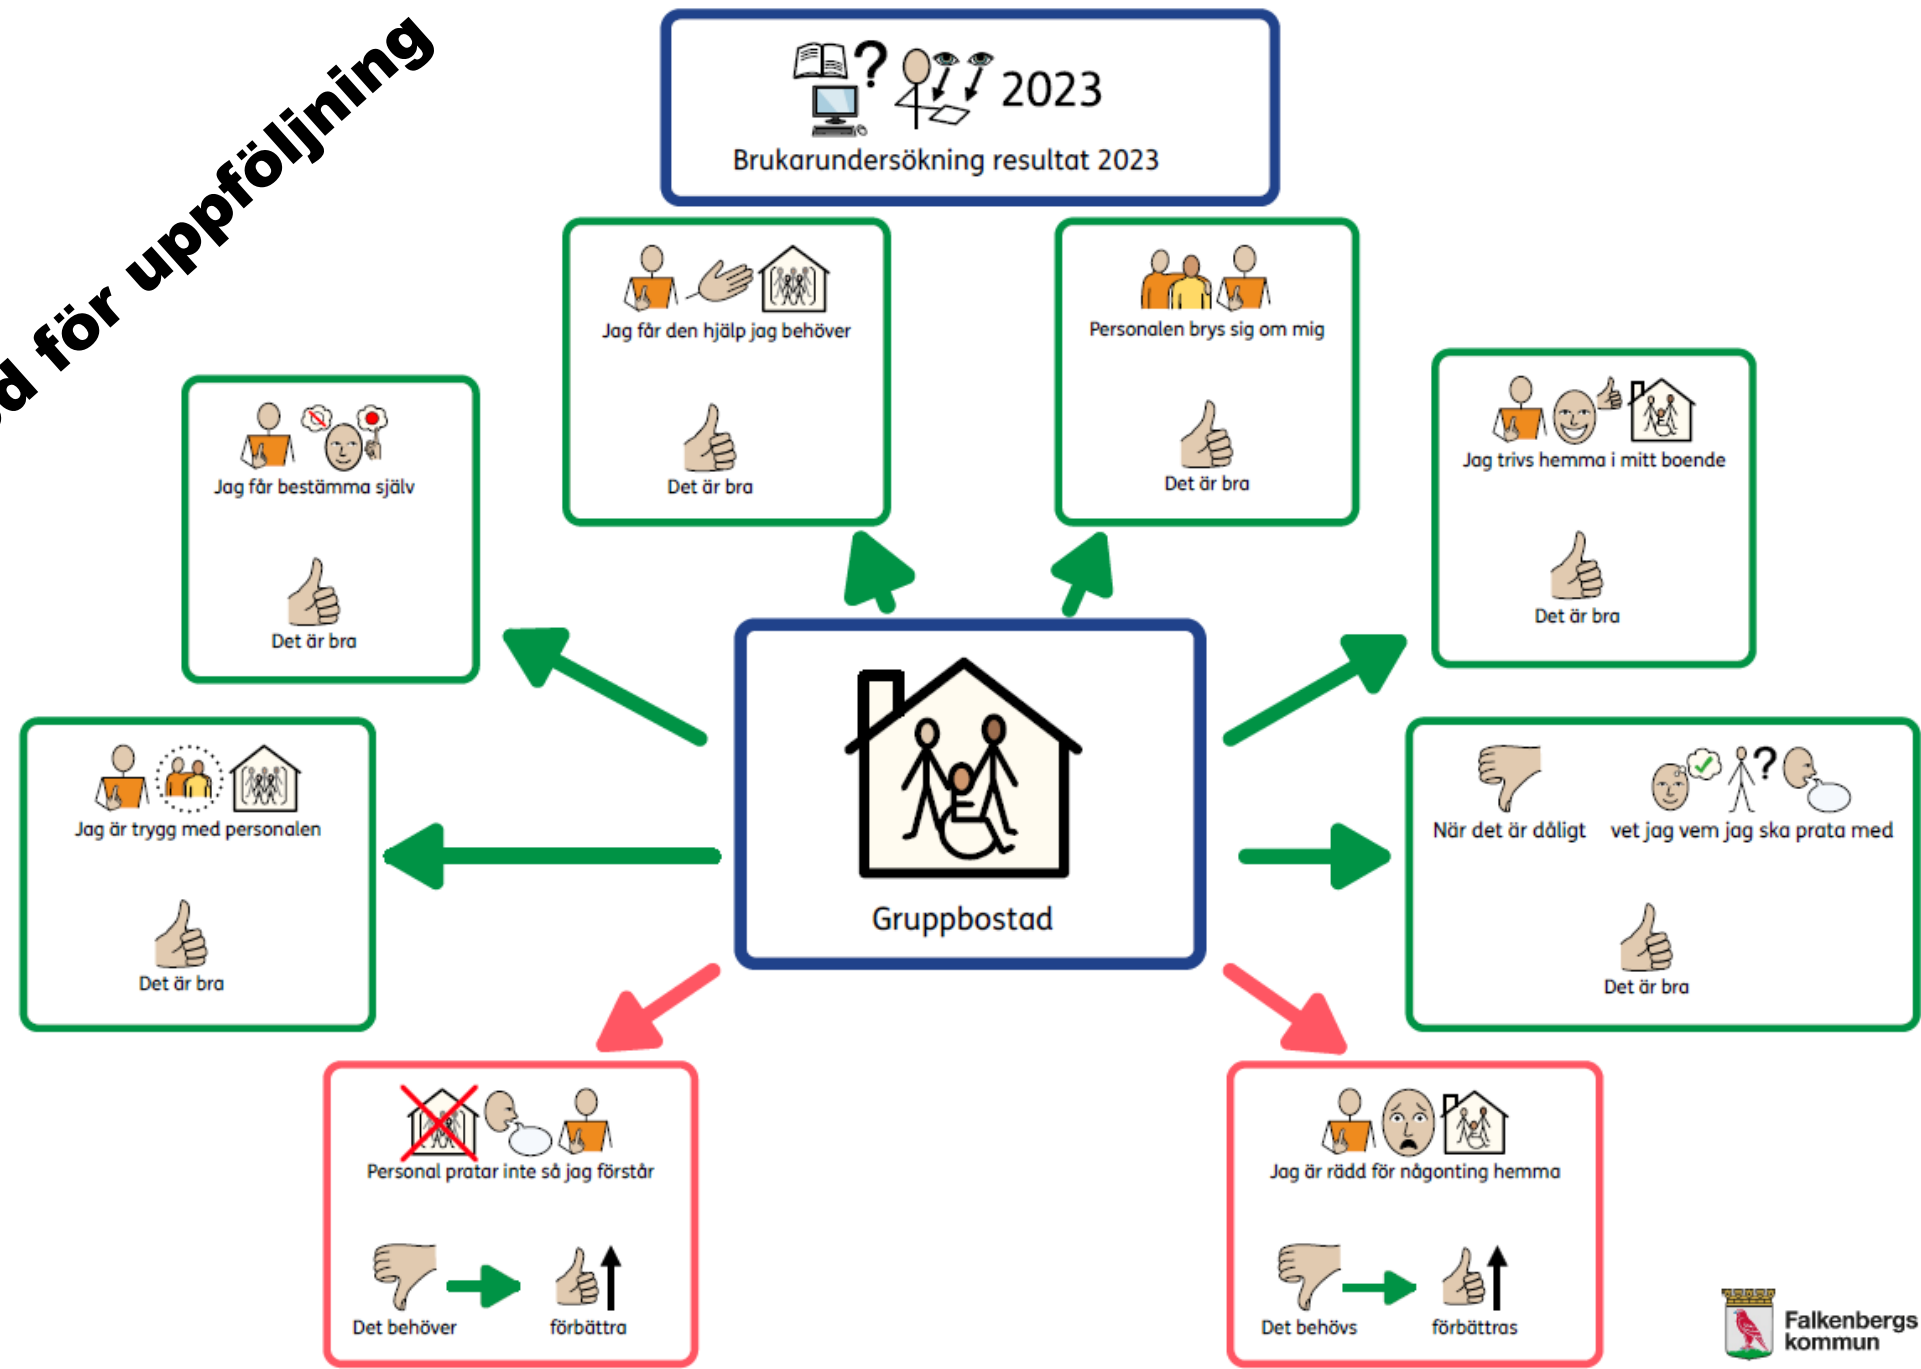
d för uppföljning

2023
Brukarundersökning resultat 2023

Jag får den hjälp jag behöver
Det är bra

Personalen brys sig om mig
Det är bra

Jag får bestämma själv
Det är bra

Jag trivs hemma i mitt boende
Det är bra

Jag är trygg med personalen
Det är bra

Gruppbostad

När det är dåligt vet jag vem jag ska prata med
Det är bra

Personal pratar inte så jag förstår
Det behöver förbättra

Jag är rädd för någonting hemma
Det behövs förbättras

Falkenbergs kommun